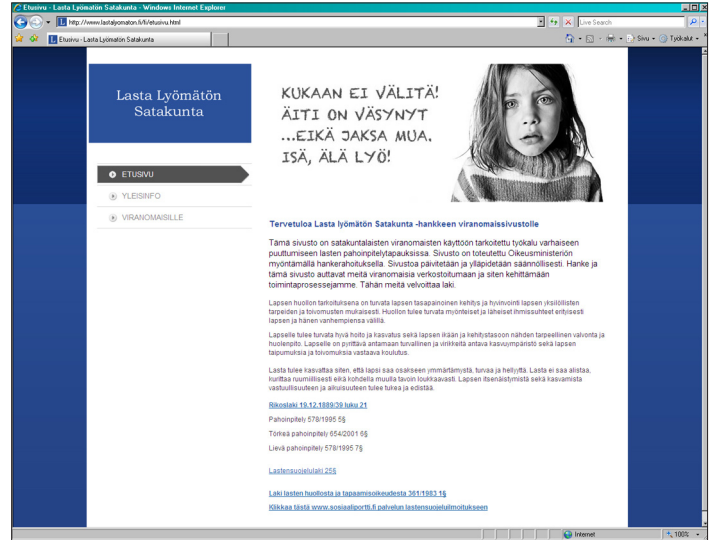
Etusivu - Lasta Lyömätön Satakunta - Windows Internet Explorer

http://www.lastalyomaton.fi/fi/etusivu.html

Live Search

Etusivu - Lasta Lyömätön Satakunta

Sivu • Työkalut •

Lasta Lyömätön Satakunta

KUKAAN EI VÄLITÄ! ÄITI ON VÄSYNYT ...EIKÄ JAKSA MUA. ISÄ, ÄLÄ LYÖ!

ETUSIVU

YLEISINFO

VIRANOMAISILLE

Tervetuloa Lasta lyömätön Satakunta -hankkeen viranomaissivustolle

Tämä sivusto on satakuntalaisten viranomaisten käyttöön tarkoitettu työkalu varhaiseen puuttumiseen lasten pahoinpitelytapauksissa. Sivusto on toteutettu Oikeusministeriön myöntämällä hankerahoituksella. Sivustoa päivitetään ja ylläpidetään säännöllisesti. Hanke ja tämä sivusto auttavat meitä viranomaisia verkostoitumaan ja siten kehittämään toimintaprosessejamme. Tähän meitä velvoittaa laki.

Lapsen huollon tarkoituksena on turvata lapsen tasapainoinen kehitys ja hyvinvointi lapsen yksilöllisten tarpeiden ja toivomusten mukaisesti. Huollon tulee turvata myönteiset ja läheiset ihmissuhteet erityisesti lapsen ja hänen vanhempiensa välillä.

Lapselle tulee turvata hyvä hoito ja kasvatus sekä lapsen iän ja kehitystason mukainen valvonta ja huolenpito. Lapselle on pyrittävä antamaan turvallinen ja virikkeitä antava kasvuympäristö sekä lapsen taipumuksia ja toivomuksia vastaava koulutus.

Lasta tulee kasvattaa siten, että lapsi saa osakseen ymmärtämystä, turvaa ja hellyyttä. Lasta ei saa alistaa, kurittaa ruumiillisesti eikä kohdella muulla tavoin loukkaavasti. Lapsen itsenäistymistä sekä kasvamista vastuullisuuteen ja aikuisuuteen tulee tukea ja edistää.

Rikoslaki 19.12.1889/39 luku 21

Pahoinpitely 578/1995 5§

Törkeä pahoinpitely 654/2001 6§

Lievä pahoinpitely 578/1995 7§

Lastensuojelulaki 25§

Laki lasten huollosta ja tapaamisoikeudesta 361/1983 1§

Klikkaa tästä www.sosiaaliportti.fi palvelun lastensuojeluilmoitukseen

Internet

100%